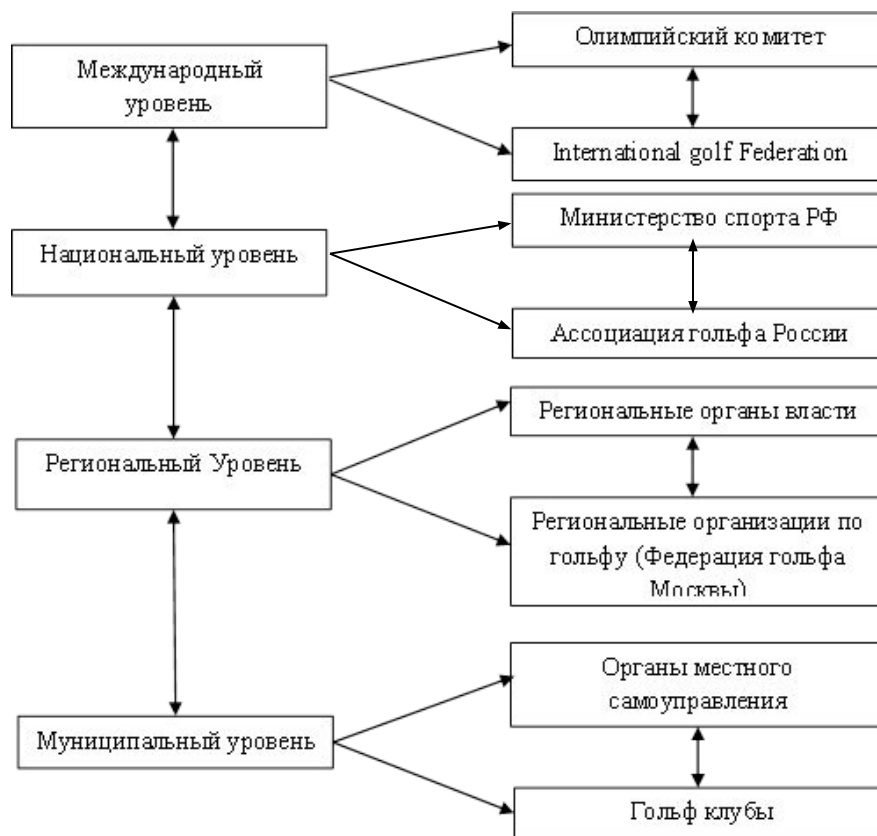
Международный уровень

Олимпийский комитет

International golf Federation

Национальный уровень

Министерство спорта РФ

Ассоциация гольфа России

Региональный Уровень

Региональные органы власти

Региональные организации по гольфу (Федерация гольфа Москвы)

Муниципальный уровень

Органы местного самоуправления

Гольф клубы